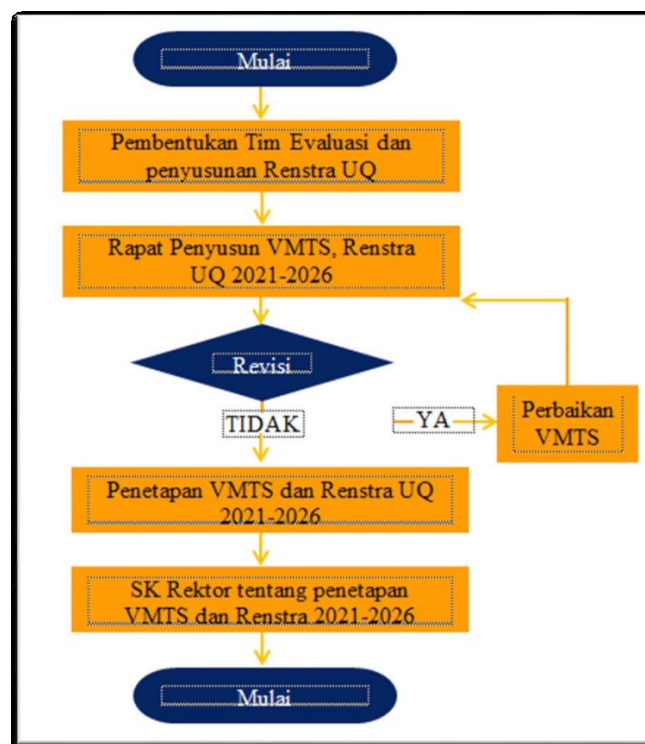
Mulai

Pembentukan Tim Evaluasi dan penyusunan Renstra UQ

Rapat Penyusun VMTS, Renstra UQ 2021-2026

Revisi

TIDAK

YA

Perbaikan VMTS

Penetapan VMTS dan Renstra UQ 2021-2026

SK Rektor tentang penetapan VMTS dan Renstra 2021-2026

Mulai